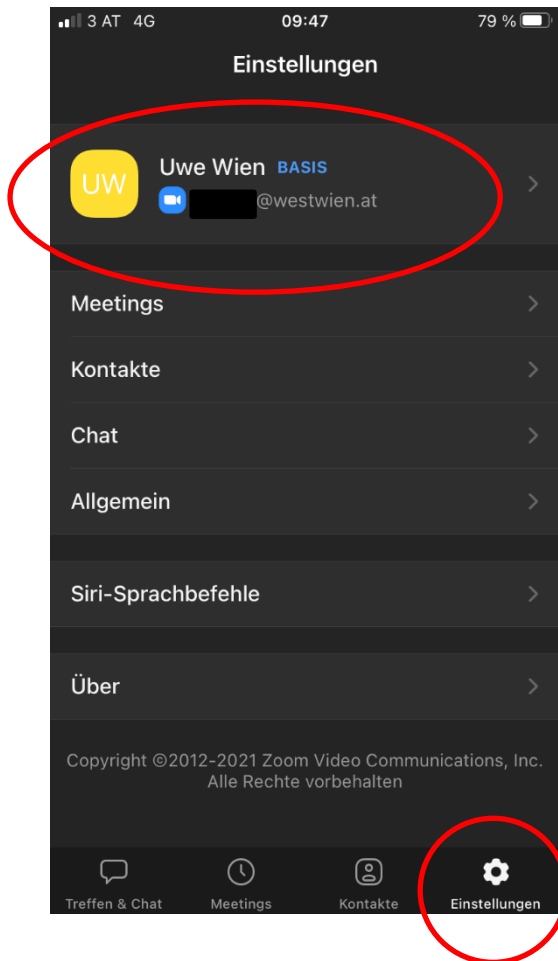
3 AT 4G 09:47 79 %

Einstellungen

UW
Uwe Wien BASIS
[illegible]@westwien.at

Meetings

Kontakte

Chat

Allgemein

Siri-Sprachbefehle

Über

Copyright ©2012-2021 Zoom Video Communications, Inc. Alle Rechte vorbehalten

Treffen & Chat
Meetings
Kontakte
Einstellungen